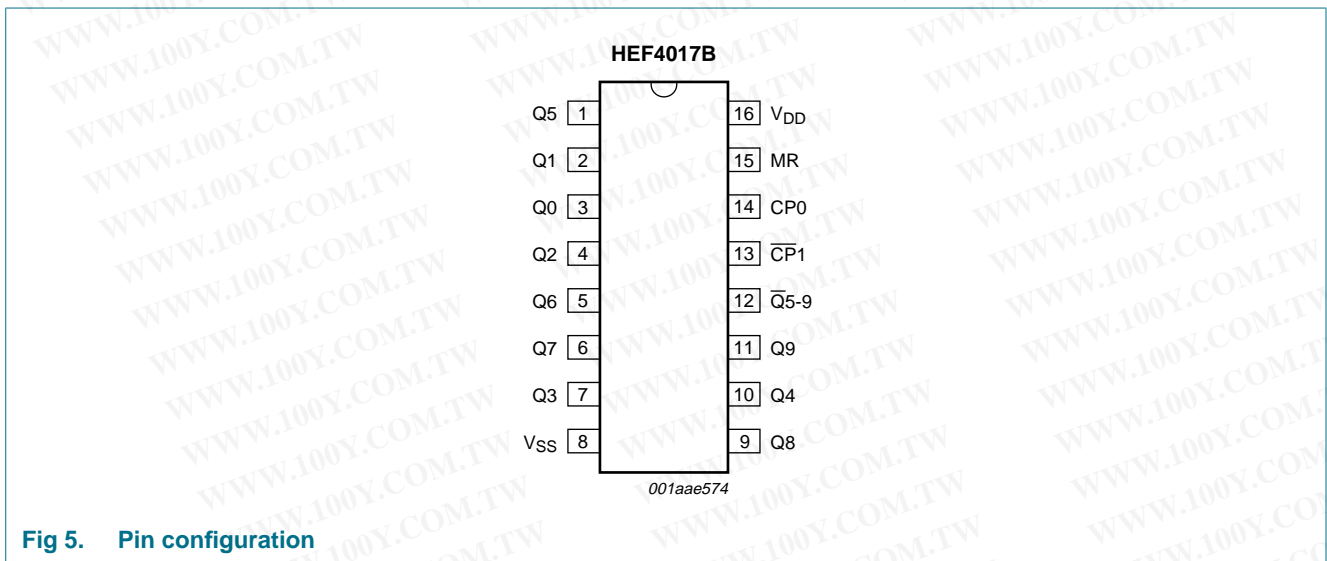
HEF4017B

Q5 1
Q1 2
Q0 3
Q2 4
Q6 5
Q7 6
Q3 7
$V_{SS}$ 8

16 $V_{DD}$
15 MR
14 CP0
13 $\overline{CP}1$
12 $\overline{Q}5\text{-}9$
11 Q9
10 Q4
9 Q8

001aae574

Fig 5. Pin configuration

WWW.100Y.COM.TW